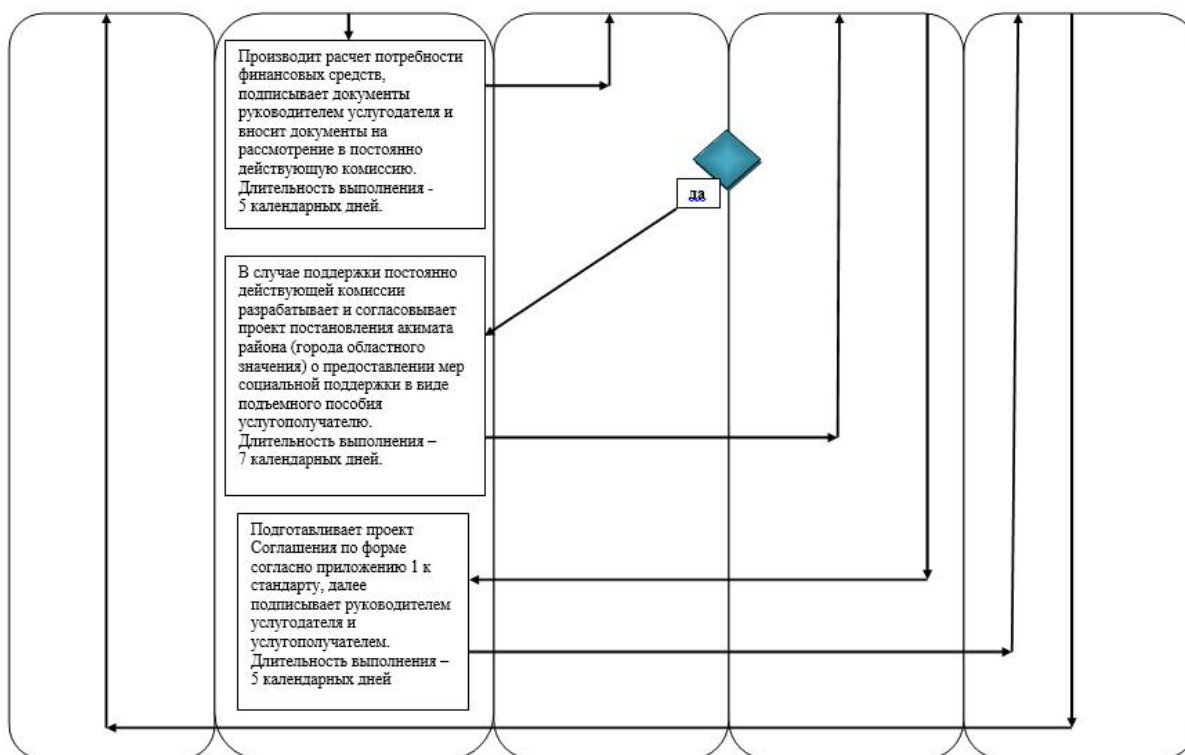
Производит расчет потребности финансовых средств, подписывает документы руководителем услугодателя и вносит документы на рассмотрение в постоянно действующую комиссию. Длительность выполнения - 5 календарных дней.

да

В случае поддержки постоянно действующей комиссии разрабатывает и согласовывает проект постановления акимата района (города областного значения) о предоставлении мер социальной поддержки в виде подъемного пособия услугополучателю. Длительность выполнения – 7 календарных дней.

Подготавливает проект Соглашения по форме согласно приложению 1 к стандарту, далее подписывает руководителем услугодателя и услугополучателем. Длительность выполнения – 5 календарных дней